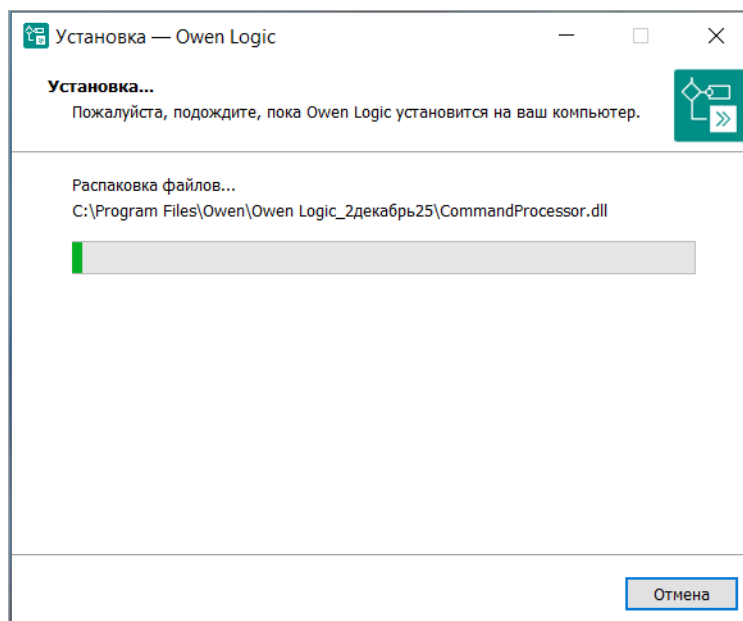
Установка — Owen Logic

Установка...

Пожалуйста, подождите, пока Owen Logic установится на ваш компьютер.

Распаковка файлов...

C:\Program Files\Owen\Owen Logic_2декабрь25\CommandProcessor.dll

Отмена